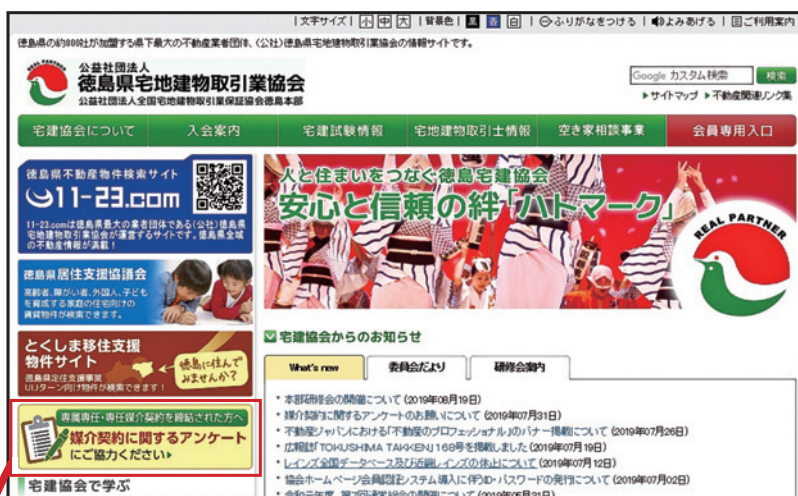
| 文字サイズ | 小 中 大 | 背景色 | 黒 青 白 | ふりがなをつける | よみあげる | ご利用案内

徳島県の約800社が加盟する県下最大の不動産業者団体、(公社)徳島県宅地建物取引業協会の情報サイトです。

REAL PARTNER
公益社団法人
徳島県宅地建物取引業協会
公益社団法人全国宅地建物取引業保証協会徳島本部

Google カスタム検索 検索
▸サイトマップ ▸不動産関連リンク集

宅建協会について | 入会案内 | 宅建試験情報 | 宅地建物取引士情報 | 空き家相談事業 | 会員専用入口

徳島県不動産物件検索サイト
11-23.com
11-23.comは徳島県最大の業者団体である(公社)徳島県宅地建物取引業協会が運営するサイトです。徳島県全域の不動産情報が満載!

徳島県居住支援協議会
高齢者、障がい者、外国人、子どもを育成する家庭の住宅向けの賃貸物件が検索できます。

とくしま移住支援物件サイト
徳島県住住支援事業
UIJターン向け物件が検索できます!
徳島に住んでみませんか?

専属専任・専任媒介契約を締結された方へ
媒介契約に関するアンケート
にご協力ください▸

宅建協会で学ぶ

人と住まいをつなぐ徳島宅建協会
安心と信頼の絆「ハトマーク」
REAL PARTNER

宅建協会からのお知らせ

What's new | 委員会だより | 研修会案内

・本部研修会の開催について (2019年08月19日)
・媒介契約に関するアンケートのお願いについて (2019年07月31日)
・不動産ジャパンにおける「不動産のプロフェッショナル」のバナー掲載について (2019年07月26日)
・広報誌「TOKUSHIMA TAKKEN」168号を掲載しました (2019年07月19日)
・レインズ全国データベース及び西日本レインズの休止について (2019年07月12日)
・協会ホームページ会員認証システム導入に伴うID・パスワードの発行について (2019年07月02日)
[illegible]